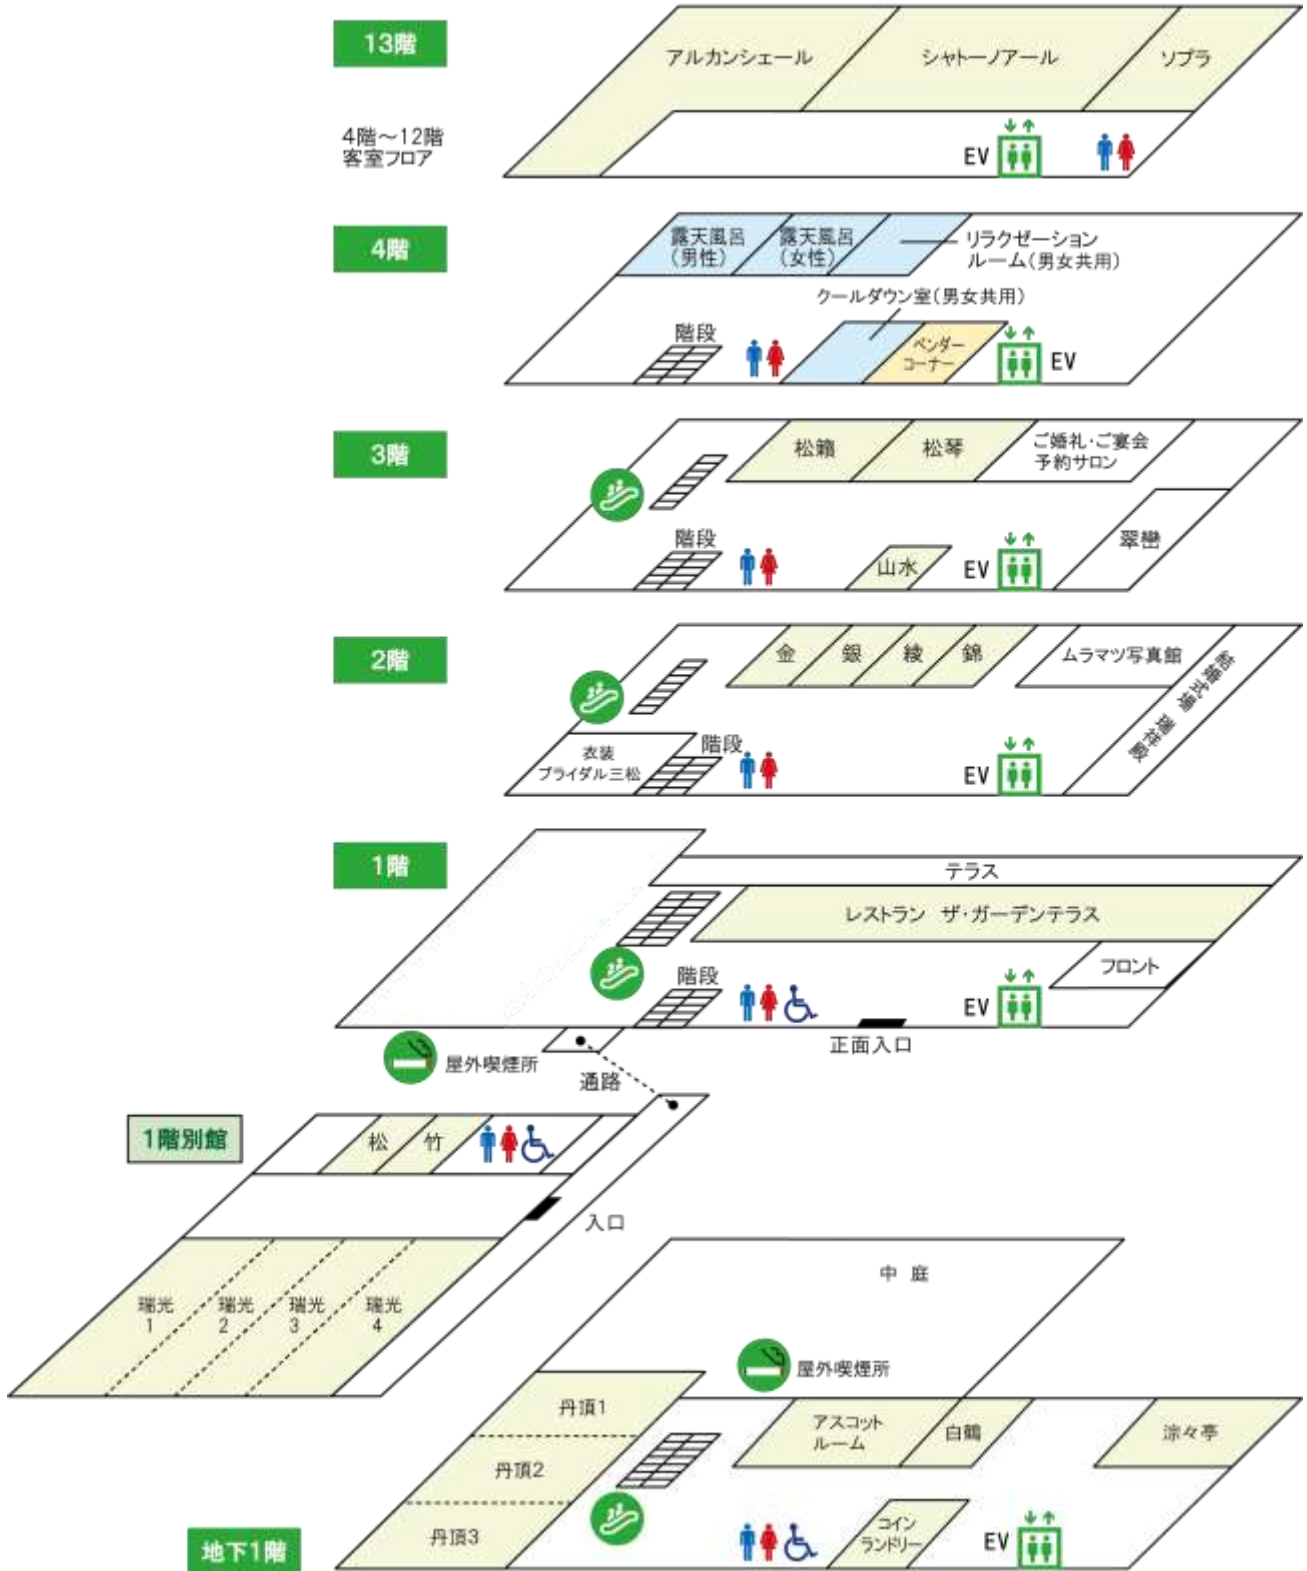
13階

アルカンシェール
シャトーノアール
ソプラ

4階～12階
客室フロア

EV

4階

露天風呂
（男性）
露天風呂
（女性）
リラクゼーション
ルーム（男女共用）
クールダウン室（男女共用）
階段
ベンダー
コーナー
EV

3階

松籟
松琴
ご婚礼·ご宴会
予約サロン
階段
山水
EV
翠巒

2階

金
銀
綾
錦
ムラマツ写真館
美容着付室
衣装
ブライダル三松
階段
EV

1階

テラス
レストラン　ザ·ガーデンテラス
階段
フロント
EV
正面入口
屋外喫煙所
通路

1階別館

松
竹
入口
瑞光
1
瑞光
2
瑞光
3
瑞光
4

中　庭
屋外喫煙所
丹頂1
丹頂2
丹頂3
アスコット
ルーム
白鶴
涼々亭
コイン
ランドリー
EV

地下1階